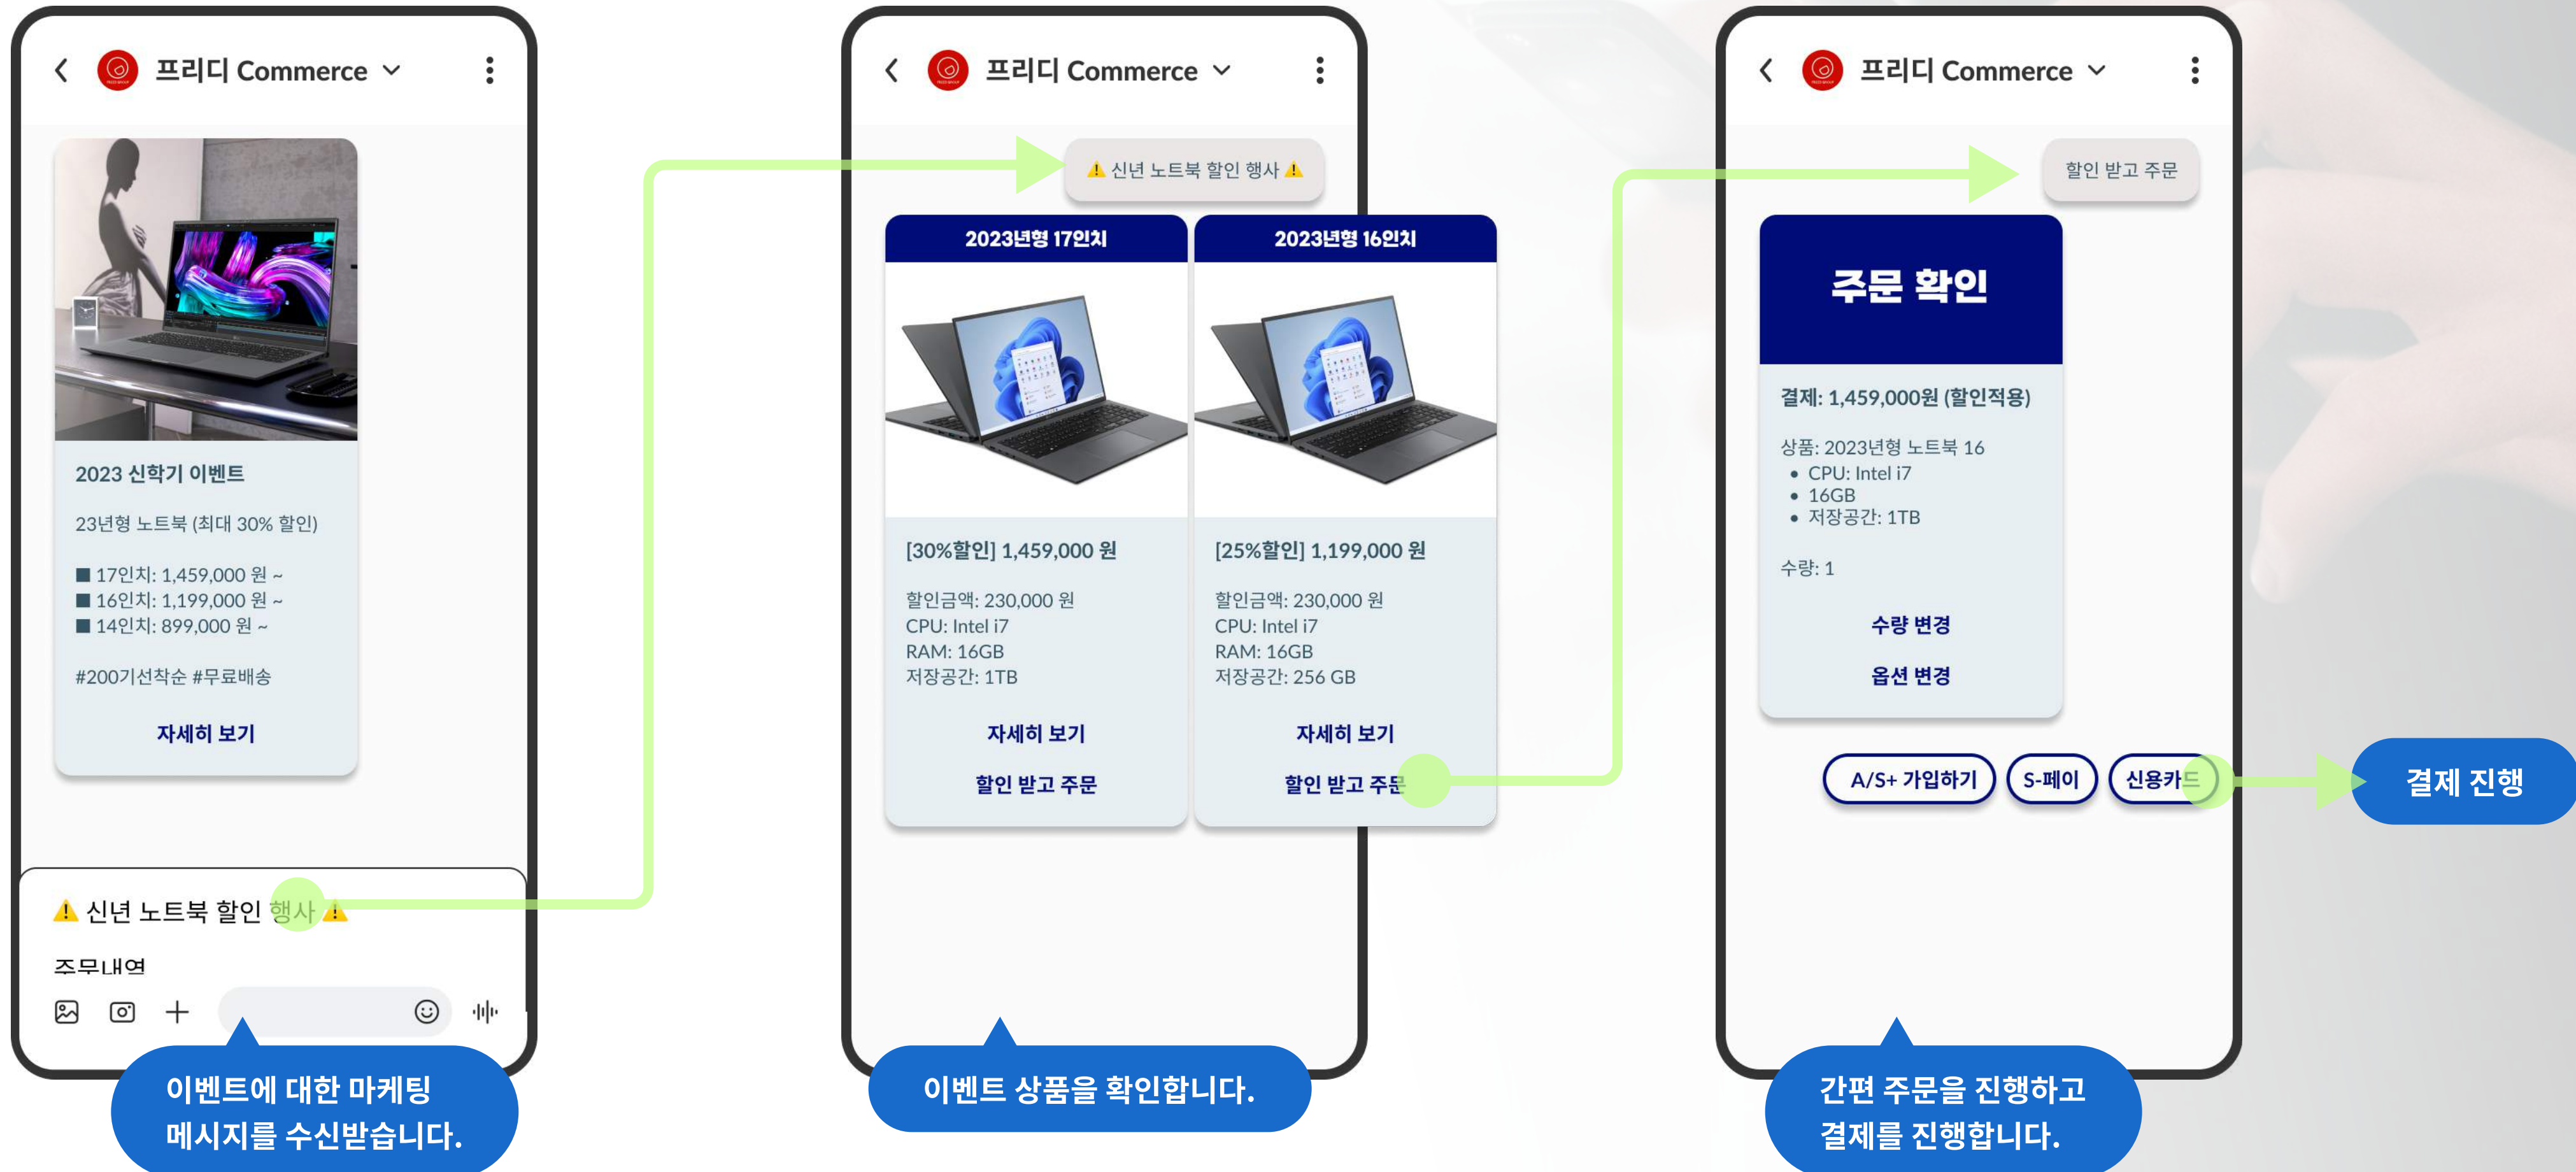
프리디 Commerce

2023 신학기 이벤트

23년형 노트북 (최대 30% 할인)

■ 17인치: 1,459,000 원 ~
■ 16인치: 1,199,000 원 ~
■ 14인치: 899,000 원 ~

#200기선착순 #무료배송

자세히 보기

⚠ 신년 노트북 할인 행사 ⚠

주문내역

이벤트에 대한 마케팅 메시지를 수신받습니다.

프리디 Commerce

⚠ 신년 노트북 할인 행사 ⚠

2023년형 17인치

[30%할인] 1,459,000 원

할인금액: 230,000 원
CPU: Intel i7
RAM: 16GB
저장공간: 1TB

자세히 보기

할인 받고 주문

2023년형 16인치

[25%할인] 1,199,000 원

할인금액: 230,000 원
CPU: Intel i7
RAM: 16GB
저장공간: 256 GB

자세히 보기

할인 받고 주문

이벤트 상품을 확인합니다.

프리디 Commerce

할인 받고 주문

주문 확인

결제: 1,459,000원 (할인적용)

상품: 2023년형 노트북 16
• CPU: Intel i7
• 16GB
• 저장공간: 1TB

수량: 1

수량 변경

옵션 변경

A/S+ 가입하기

S-페이

신용카드

결제 진행

간편 주문을 진행하고 결제를 진행합니다.